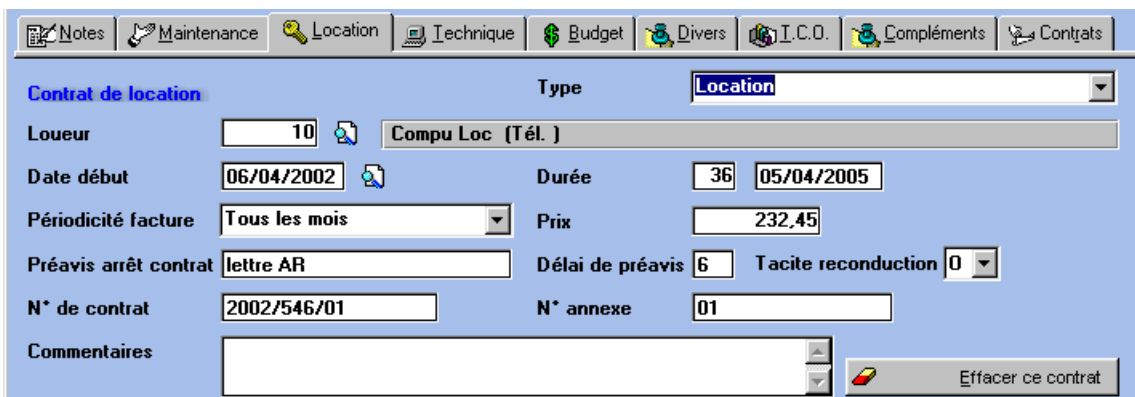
Notes | Maintenance | Location | Technique | Budget | Divers | I.C.O. | Compléments | Contrats

Contrat de location

Type Location

Loueur 10 Compu Loc (Tél. )

Date début 06/04/2002

Durée 36 05/04/2005

Périodicité facture Tous les mois

Prix 232,45

Préavis arrêt contrat lettre AR

Délai de préavis 6

Tacite reconduction O

N° de contrat 2002/546/01

N° annexe 01

Commentaires

Effacer ce contrat